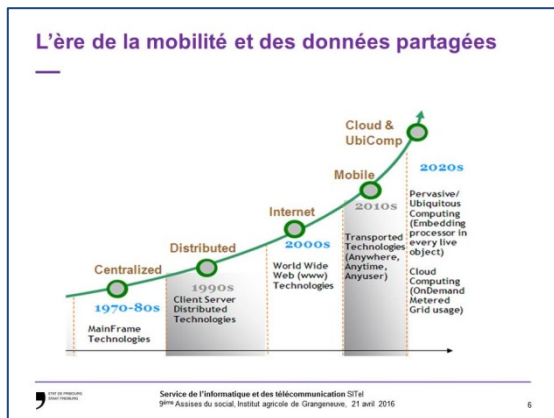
L'ère de la mobilité et des données partagées

Cloud & UbiComp

Mobile

Internet

Distributed

Centralized

1970-80s
MainFrame Technologies

1990s
Client Server Distributed Technologies

2000s
World Wide Web (www) Technologies

2010s
Transported Technologies (Anywhere, Anytime, Anyuser)

2020s
Pervasive/ Ubiquitous Computing (Embedding processor in every live object)

Cloud Computing (OnDemand Metered Grid usage)

ETAT DE FRIBOURG STAAT FREIBURG

Service de l'informatique et des télécommunication SITel
9ème Assises du social, Institut agricole de Grangeneuve, 21 avril 2016

6